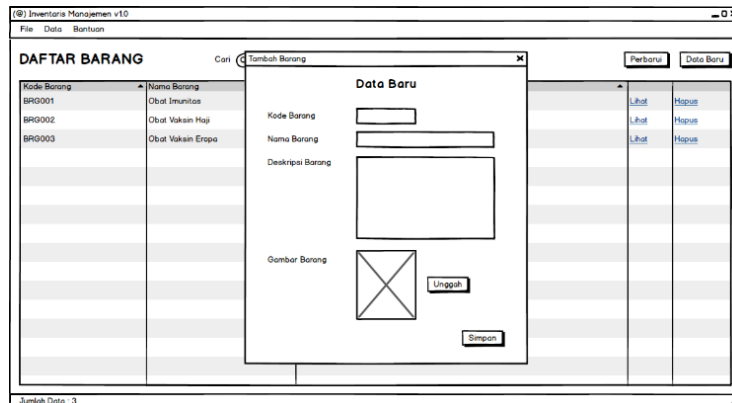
(@) Inventaris Manajemen v1.0
File Data Bantuan

DAFTAR BARANG

Cari

Perbarui Data Baru

| Kode Barang | Nama Barang | | |
|---|---|---|---|
| BRG001 | Obat Imunitas | Lihat | Hapus |
| BRG002 | Obat Vaksin Haji | Lihat | Hapus |
| BRG003 | Obat Vaksin Eropa | Lihat | Hapus |

Tambah Barang

Data Baru

Kode Barang

Nama Barang

Deskripsi Barang

Gambar Barang

Unggah

Simpan

Jumlah Data : 3